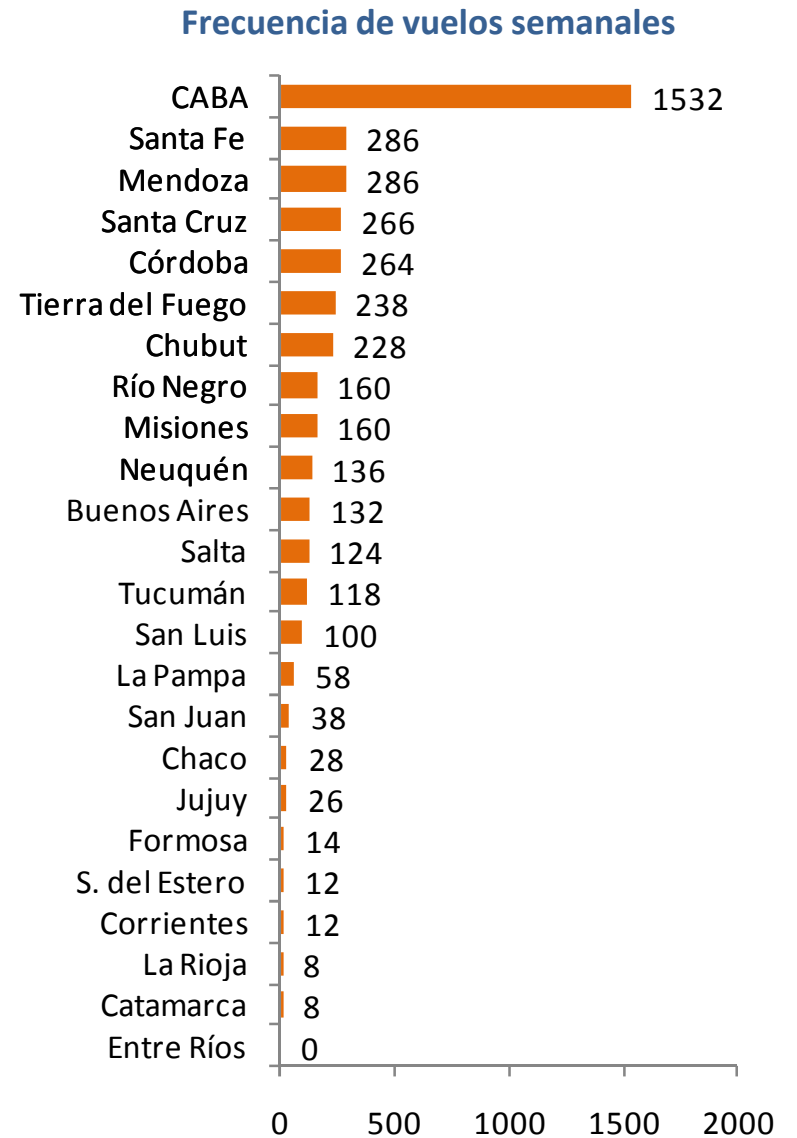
Frecuencia de vuelos semanales

CABA 1532
Santa Fe 286
Mendoza 286
Santa Cruz 266
Córdoba 264
Tierra del Fuego 238
Chubut 228
Río Negro 160
Misiones 160
Neuquén 136
Buenos Aires 132
Salta 124
Tucumán 118
San Luis 100
La Pampa 58
San Juan 38
Chaco 28
Jujuy 26
Formosa 14
S. del Estero 12
Corrientes 12
La Rioja 8
Catamarca 8
Entre Ríos 0

0 500 1000 1500 2000